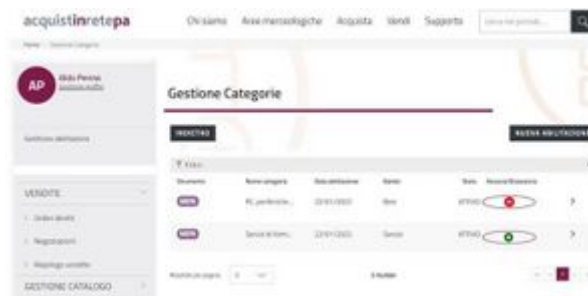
acquistinretepa

Chi siamo Aree merceologiche Acquista Vendi Supporto

Home > Gestione Categorie

AP Aldo Penna

Gestione abilitazione

VENDITE

Ordini diretti

Negoziazioni

Riepilogo vendite

GESTIONE CATALOGO

Gestione Categorie

INDIETRO

NUOVA ABILITAZIONE

Filtri

| Documento | Nome categoria | Data abilitazione | Bando | Stato | Revoca/Rinnova |
|---|---|---|---|---|---|
| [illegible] | PC, periferiche... | 22/01/2021 | Beni | ATTIVO | |
| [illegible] | Servizi di form... | 22/01/2021 | Servizi | ATTIVO | |

Risultati per pagina 10

2 risultati